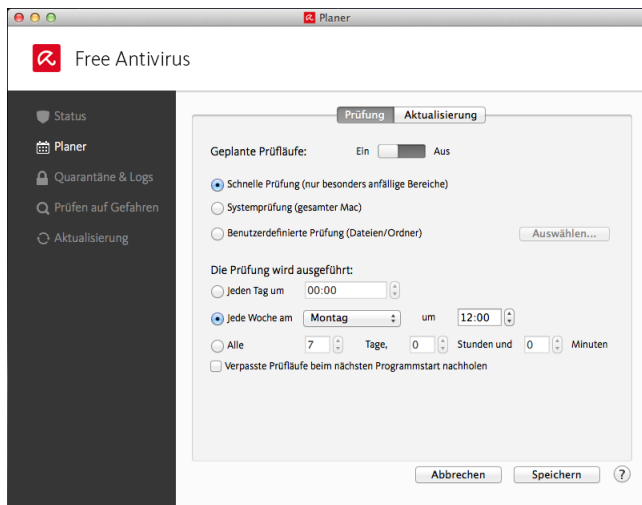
Planer

Free Antivirus

Status
Planer
Quarantäne & Logs
Prüfen auf Gefahren
Aktualisierung

Prüfung Aktualisierung

Geplante Prüfläufe: Ein Aus

Schnelle Prüfung (nur besonders anfällige Bereiche)
Systemprüfung (gesamter Mac)
Benutzerdefinierte Prüfung (Dateien/Ordner) Auswählen...

Die Prüfung wird ausgeführt:
Jeden Tag um 00:00
Jede Woche am Montag um 12:00
Alle 7 Tage, 0 Stunden und 0 Minuten
Verpasste Prüfläufe beim nächsten Programmstart nachholen

Abbrechen Speichern ?